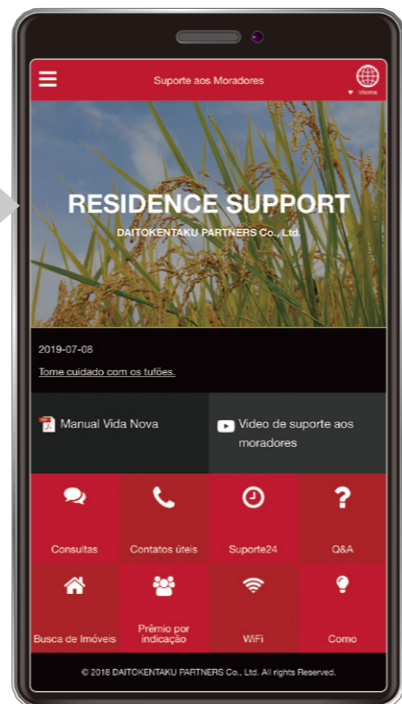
Suporte aos Moradores

Idioma

RESIDENCE SUPPORT

DAITOKENTAKU PARTNERS Co., Ltd.

2019-07-08

Tome cuidado com os tufões.

Manual Vida Nova

Video de suporte aos moradores

Consultas

Contatos úteis

Suporte24

Q&A

Busca de Imóveis

Prêmio por indicação

WiFi

Como

© 2018 DAITOKENTAKU PARTNERS Co., Ltd. All rights Reserved.